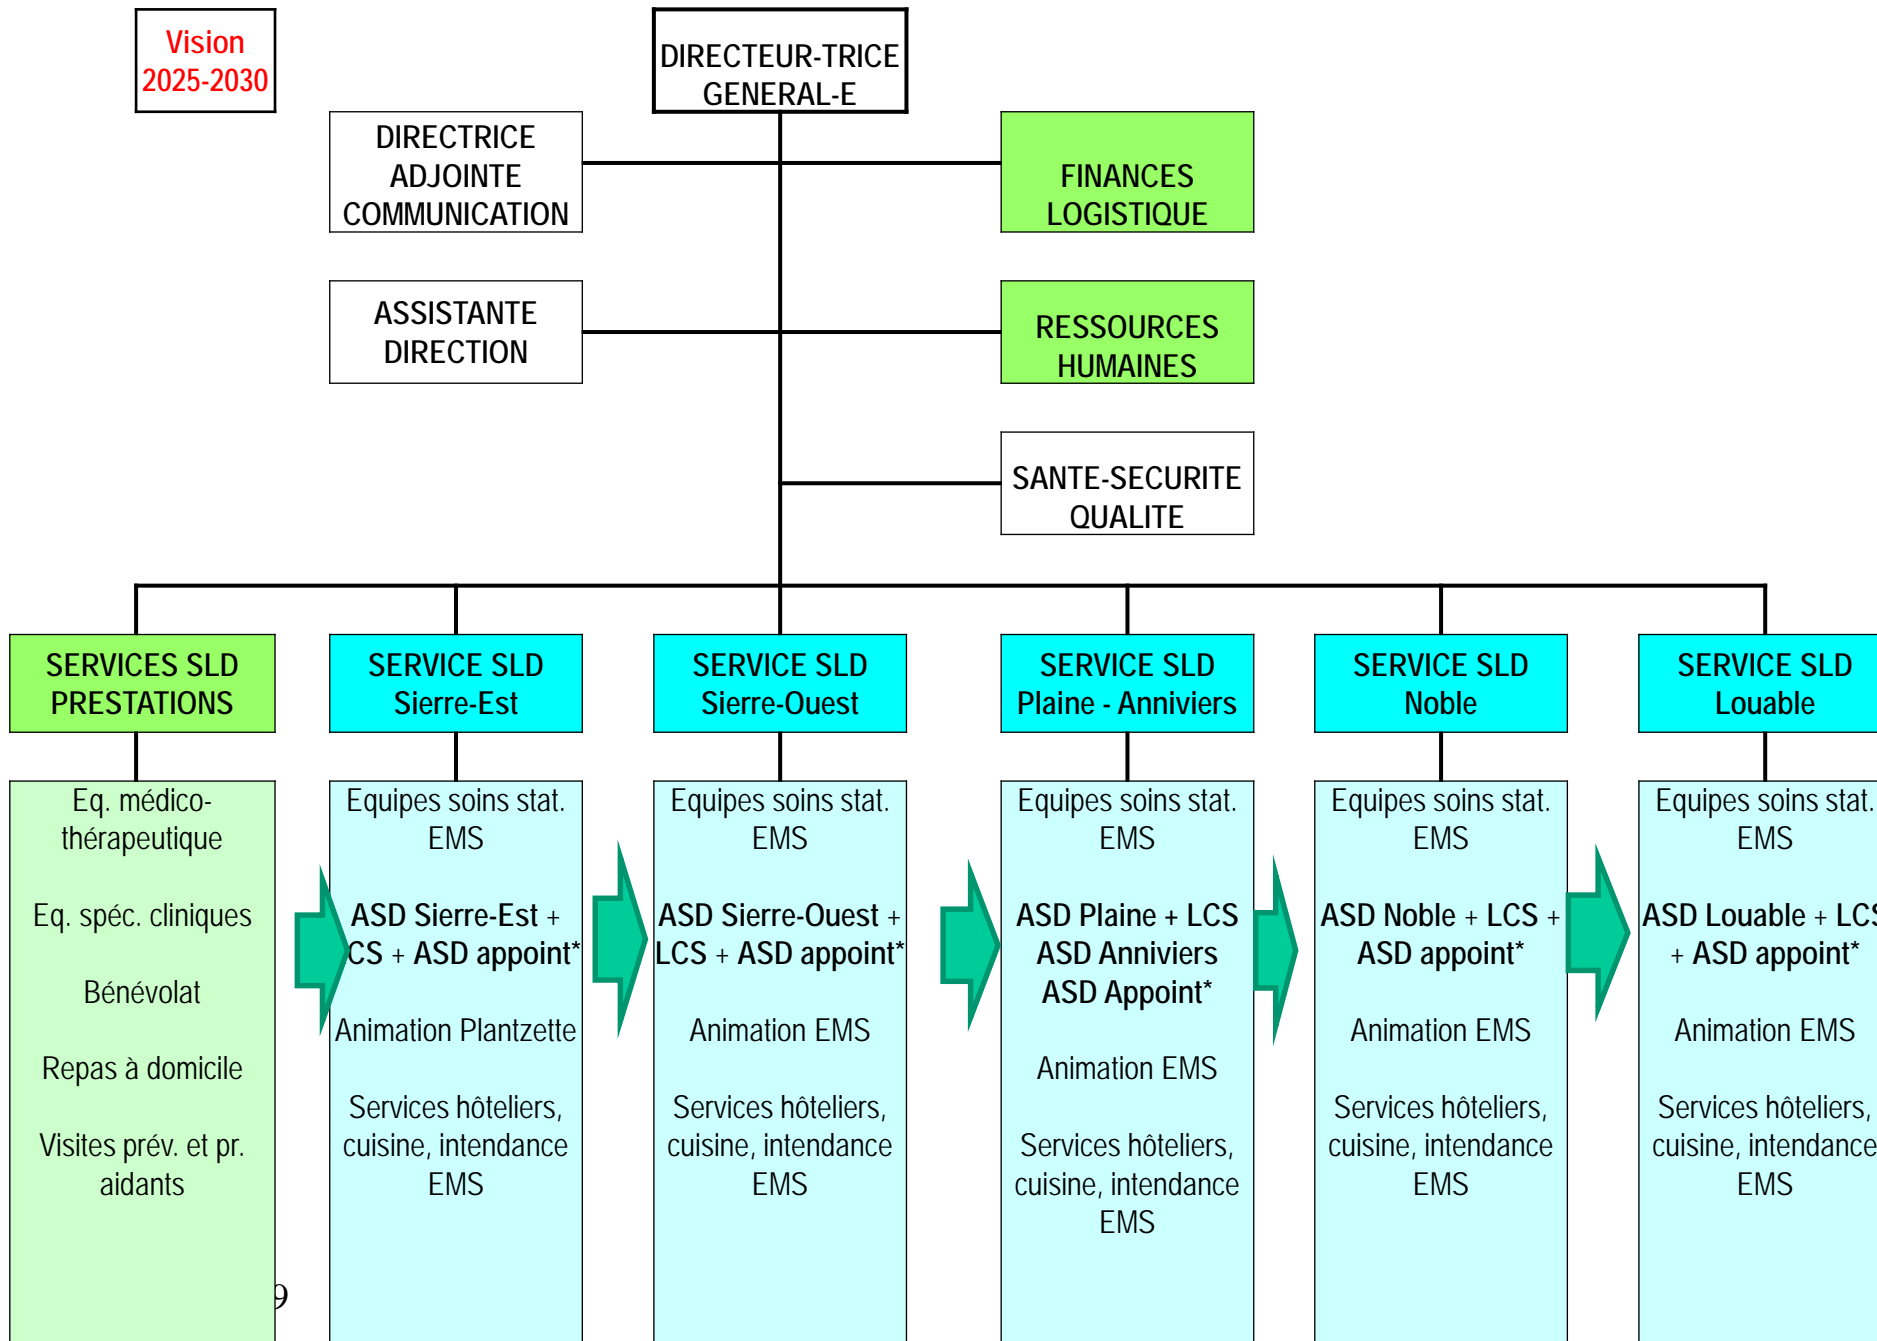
Vision 2025-2030

DIRECTEUR-TRICE GENERAL-E

DIRECTRICE ADJOINTE COMMUNICATION

FINANCES LOGISTIQUE

ASSISTANTE DIRECTION

RESSOURCES HUMAINES

SANTE-SECURITE QUALITE

SERVICES SLD PRESTATIONS

Eq. médico-thérapeutique

Eq. spéc. cliniques

Bénévolat

Repas à domicile

Visites prév. et pr. aidants

SERVICE SLD Sierre-Est

Equipes soins stat. EMS

ASD Sierre-Est + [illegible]CS + ASD appoint*

Animation Plantzette

Services hôteliers, cuisine, intendance EMS

SERVICE SLD Sierre-Ouest

Equipes soins stat. EMS

ASD Sierre-Ouest + LCS + ASD appoint*

Animation EMS

Services hôteliers, cuisine, intendance EMS

SERVICE SLD Plaine - Anniviers

Equipes soins stat. EMS

ASD Plaine + LCS ASD Anniviers ASD Appoint*

Animation EMS

Services hôteliers, cuisine, intendance EMS

SERVICE SLD Noble

Equipes soins stat. EMS

ASD Noble + LCS + ASD appoint*

Animation EMS

Services hôteliers, cuisine, intendance EMS

SERVICE SLD Louable

Equipes soins stat. EMS

ASD Louable + LC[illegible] + ASD appoint*

Animation EMS

Services hôteliers, cuisine, intendance EMS

9